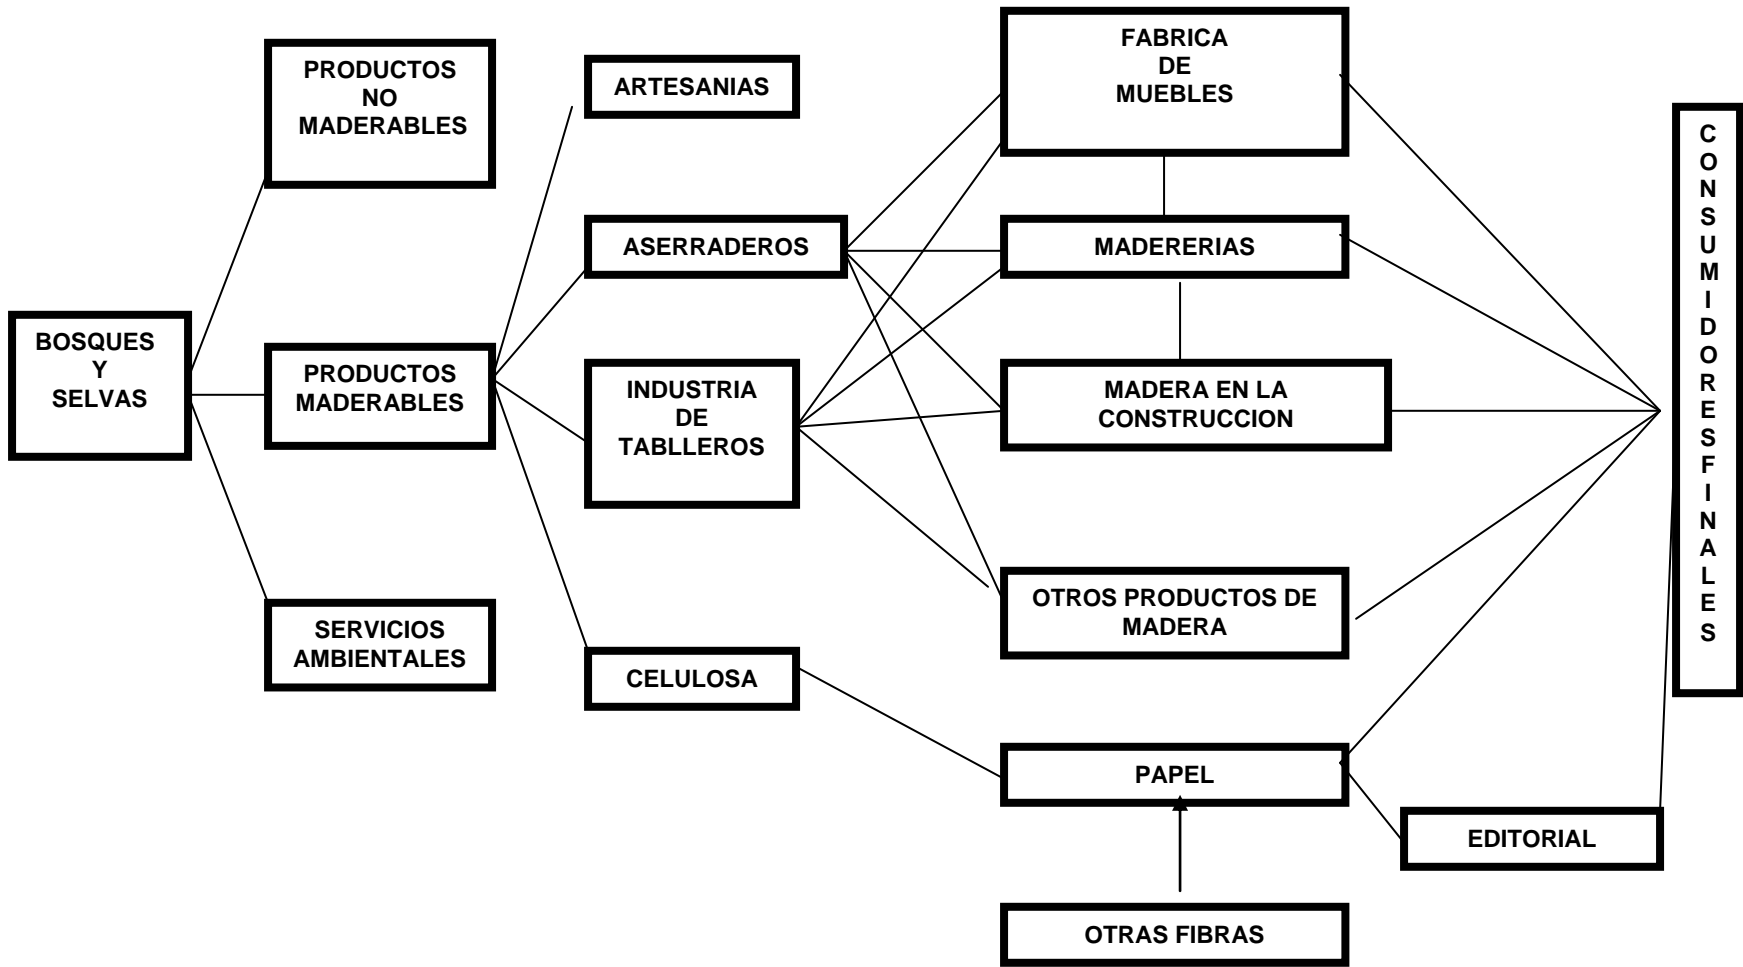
BOSQUES
Y
SELVAS

PRODUCTOS
NO
MADERABLES

PRODUCTOS
MADERABLES

SERVICIOS
AMBIENTALES

ARTESANIAS

ASERRADEROS

INDUSTRIA
DE
TABLLEROS

CELULOSA

FABRICA
DE
MUEBLES

MADERERIAS

MADERA EN LA
CONSTRUCCION

OTROS PRODUCTOS DE
MADERA

PAPEL

OTRAS FIBRAS

EDITORIAL

C
O
N
S
U
M
I
D
O
R
E
S
F
I
N
A
L
E
S